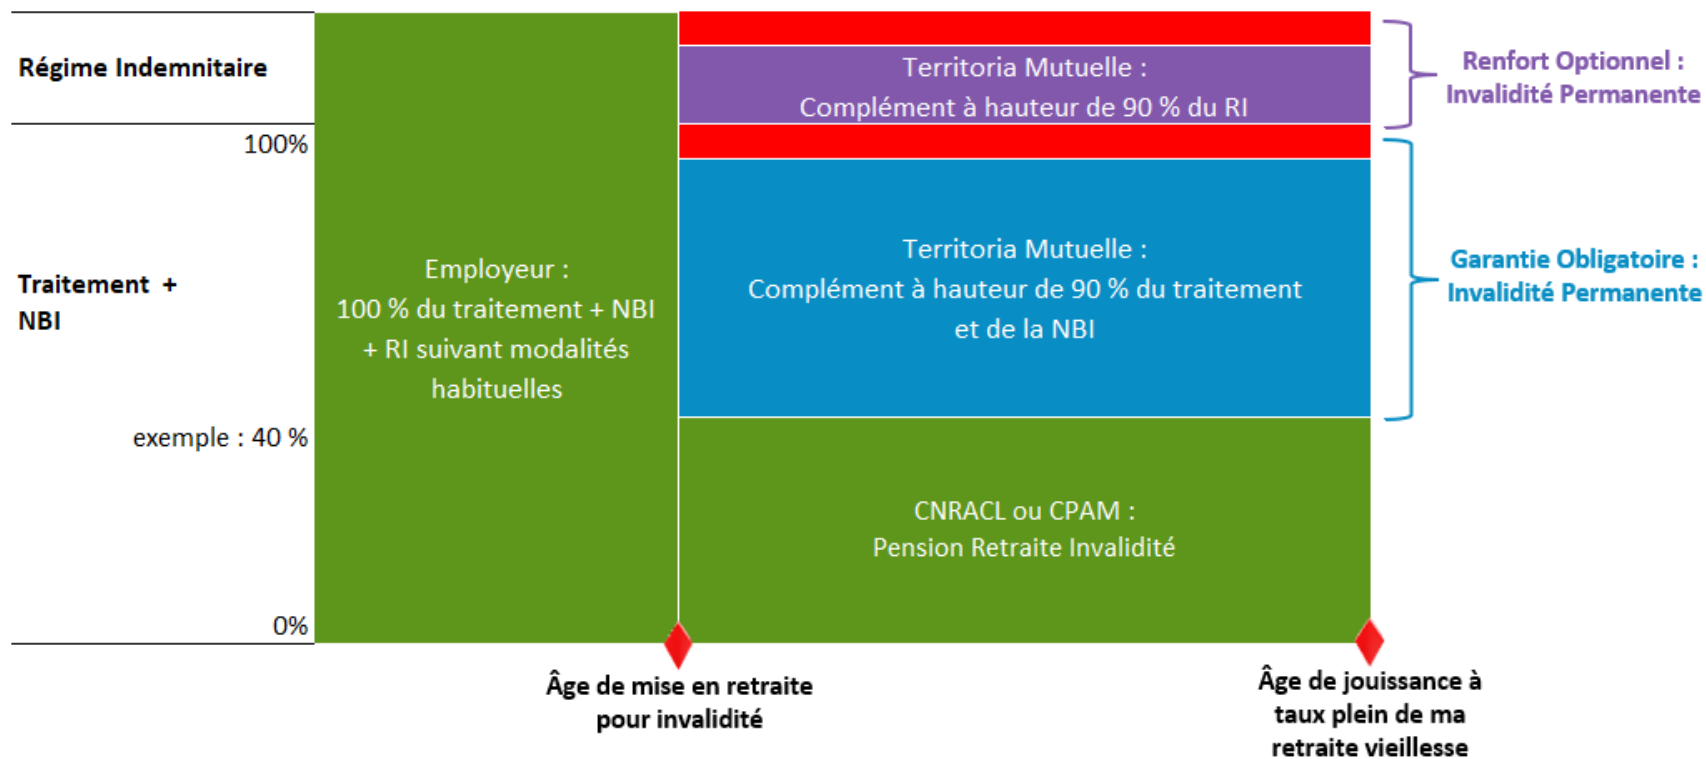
Régime Indemnitaire

100%

Traitement + NBI

exemple : 40 %

0%

Employeur :
100 % du traitement + NBI + RI suivant modalités habituelles

Territoria Mutuelle :
Complément à hauteur de 90 % du RI

Territoria Mutuelle :
Complément à hauteur de 90 % du traitement et de la NBI

CNRACL ou CPAM :
Pension Retraite Invalidité

Renfort Optionnel : Invalidité Permanente

Garantie Obligatoire : Invalidité Permanente

Âge de mise en retraite pour invalidité

Âge de jouissance à taux plein de ma retraite vieillesse